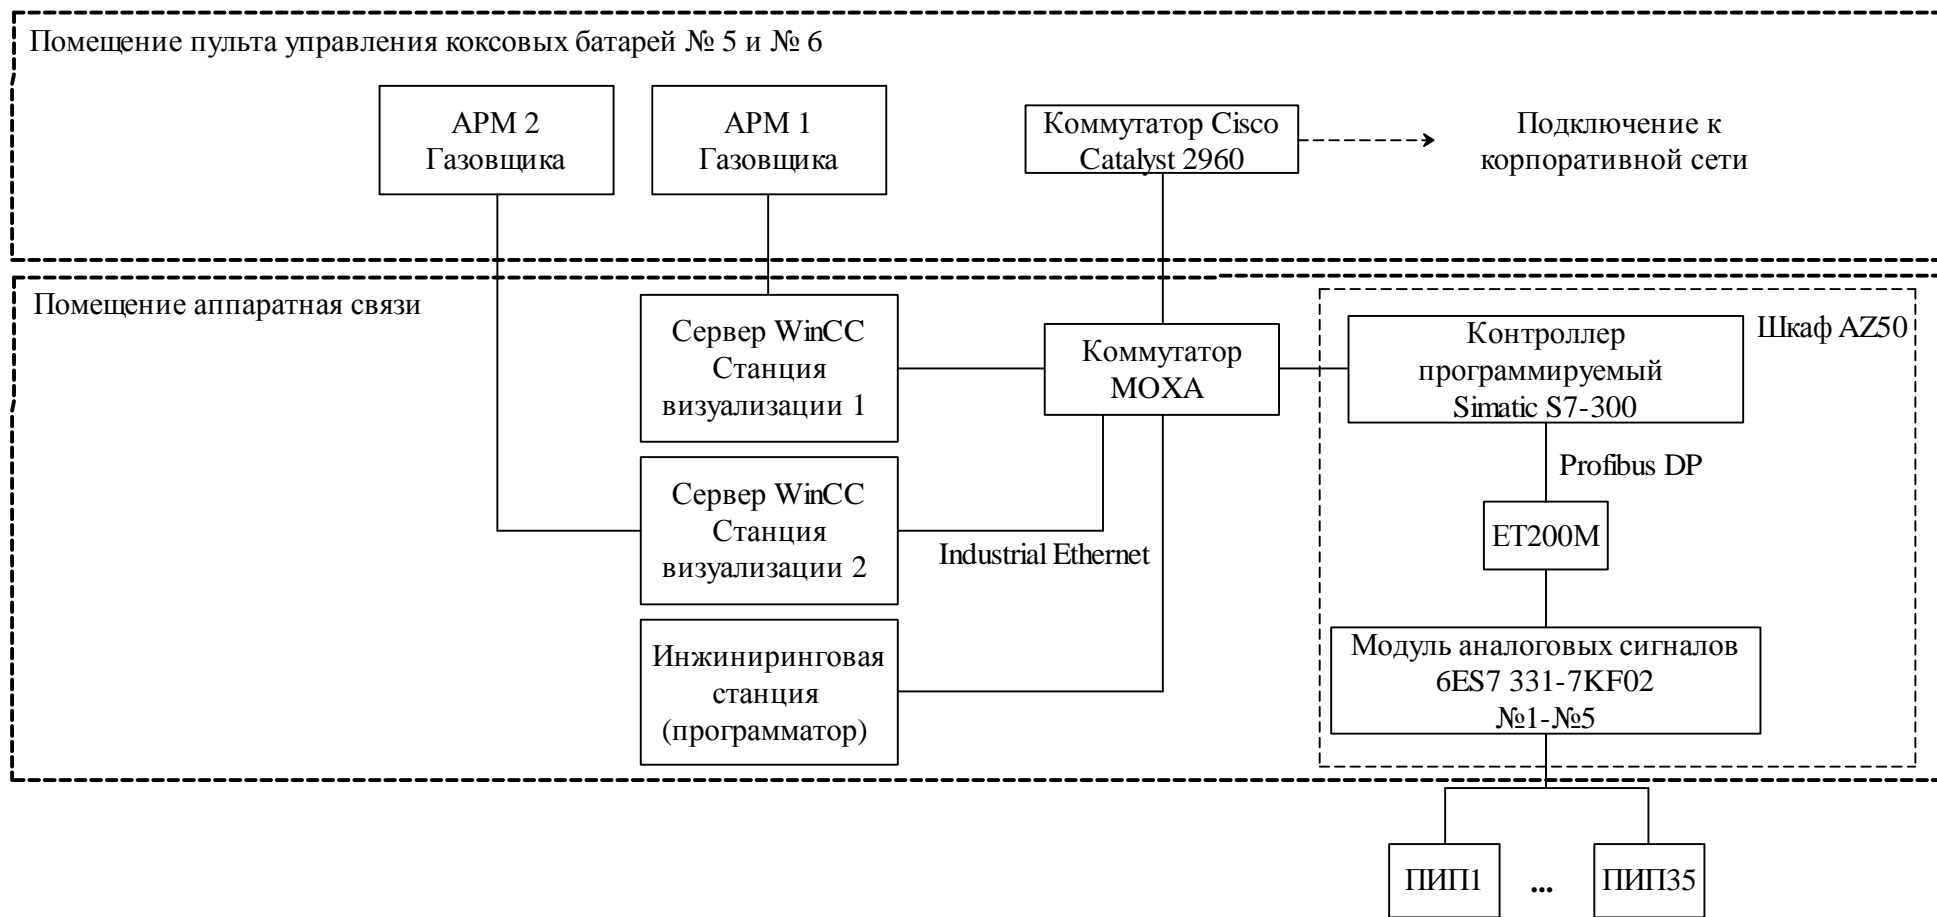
Помещение пульта управления коксовых батарей № 5 и № 6

АРМ 2
Газовщика

АРМ 1
Газовщика

Коммутатор Cisco
Catalyst 2960

Подключение к
корпоративной сети

Помещение аппаратная связи

Сервер WinCC
Станция
визуализации 1

Коммутатор
MOXA

Контроллер
программируемый
Simatic S7-300

Шкаф AZ50

Profibus DP

Сервер WinCC
Станция
визуализации 2

Industrial Ethernet

ET200M

Инжиниринговая
станция
(программатор)

Модуль аналоговых сигналов
6ES7 331-7KF02
№1-№5

ПИП1

...

ПИП35